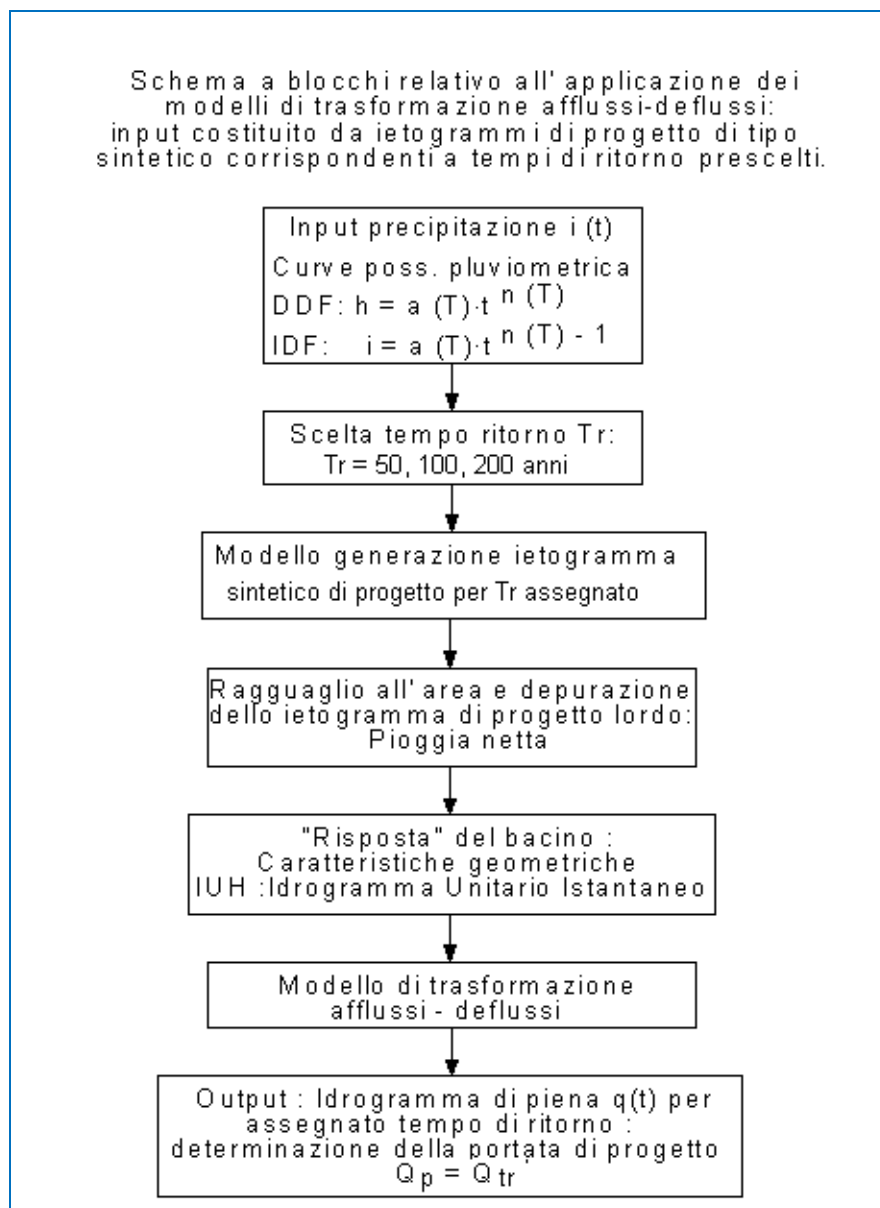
Schema a blocchi relativo all' applicazione dei modelli di trasformazione afflussi-deflussi: input costituito da ietogrammi di progetto di tipo sintetico corrispondenti a tempi di ritorno prescelti.

Input precipitazione i (t)
Curve poss. pluviometrica
DDF: $h = a(T) \cdot t^{n(T)}$
IDF: $i = a(T) \cdot t^{n(T) - 1}$

Scelta tempo ritorno Tr:
Tr = 50, 100, 200 anni

Modello generazione ietogramma sintetico di progetto per Tr assegnato

Ragguaglio all' area e depurazione dello ietogramma di progetto lordo: Pioggia netta

"Risposta" del bacino : Caratteristiche geometriche IUH :Idrogramma Unitario Istantaneo

Modello di trasformazione afflussi - deflussi

Output : Idrogramma di piena q(t) per assegnato tempo di ritorno : determinazione della portata di progetto $Q_p = Q_{tr}$